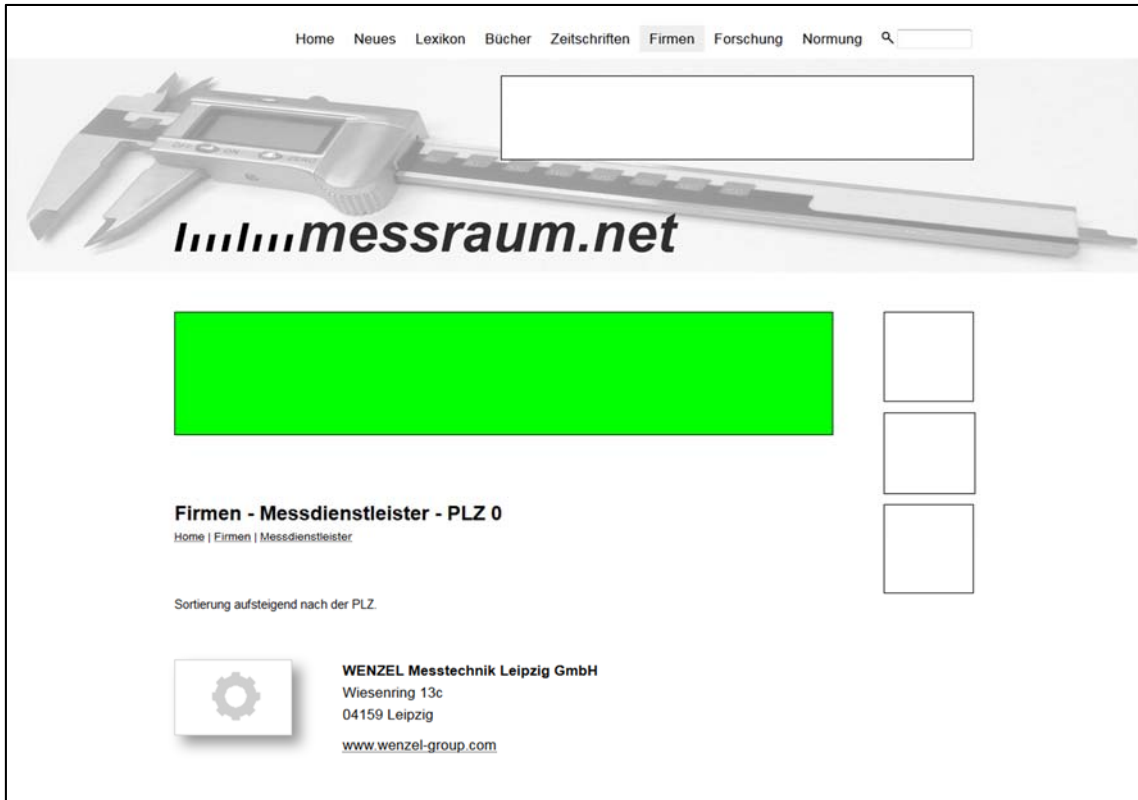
Home Neues Lexikon Bücher Zeitschriften Firmen Forschung Normung

OFF ON ZERO

messraum.net

Firmen - Messdienstleister - PLZ 0
Home | Firmen | Messdienstleister

Sortierung aufsteigend nach der PLZ.

WENZEL Messtechnik Leipzig GmbH
Wiesenring 13c
04159 Leipzig
www.wenzel-group.com